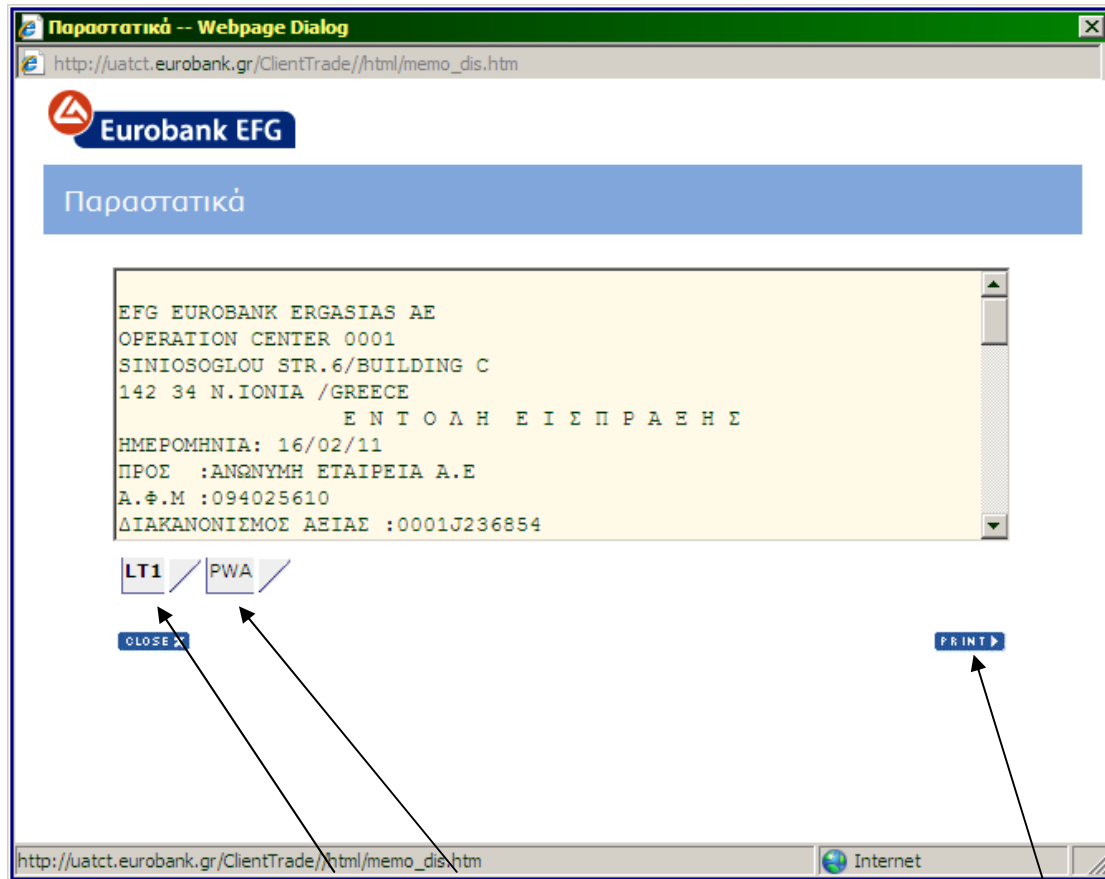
Παραστατικά -- Webpage Dialog

http://uatct.eurobank.gr/ClientTrade//html/memo_dis.htm

Eurobank EFG

Παραστατικά

EFG EUROBANK ERGASIAS AE
OPERATION CENTER 0001
SINIOSOGLOU STR.6/BUILDING C
142 34 N.IONIA /GREECE
Ε Ν Τ Ο Λ Η  Ε Ι Σ Π Ρ Α Ξ Η Σ
ΗΜΕΡΟΜΗΝΙΑ: 16/02/11
ΠΡΟΣ :ΑΝΩΝΥΜΗ ΕΤΑΙΡΕΙΑ Α.Ε
Α.Φ.Μ :094025610
ΔΙΑΚΑΝΟΝΙΣΜΟΣ ΑΞΙΑΣ :0001J236854

LT1 PWA

CLOSE

PRINT

http://uatct.eurobank.gr/ClientTrade//html/memo_dis.htm

Internet